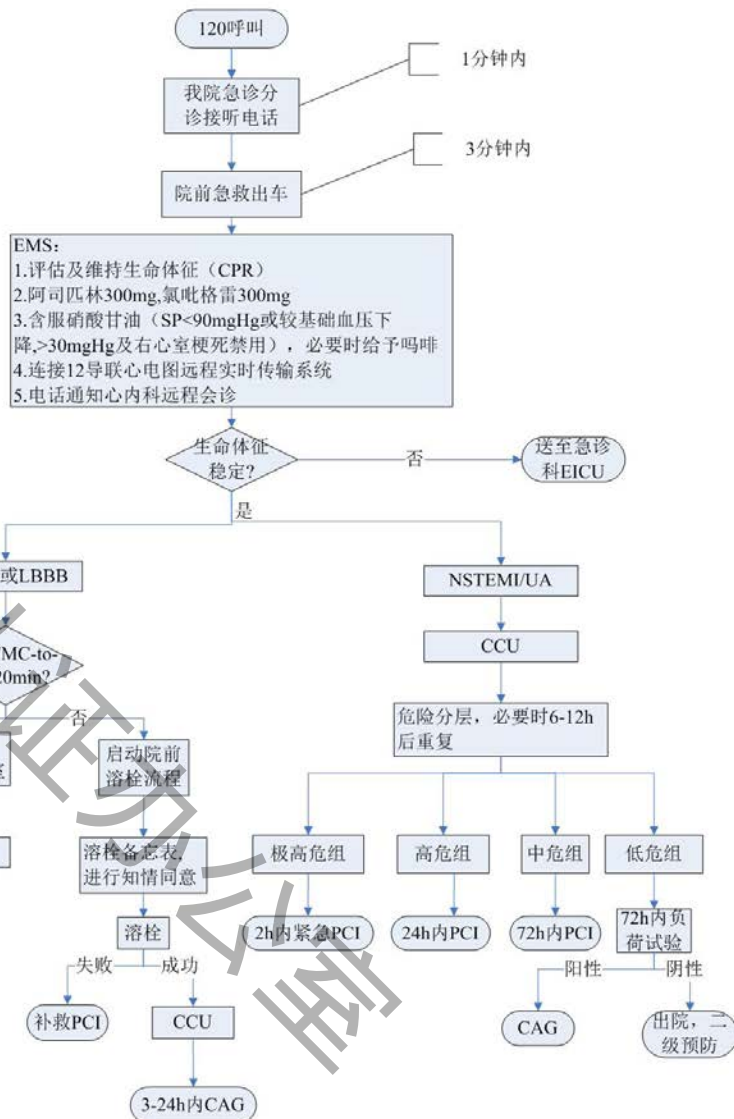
120呼叫

1分钟内

我院急诊分诊接听电话

3分钟内

院前急救出车

EMS：
1.评估及维持生命体征（CPR）
2.阿司匹林300mg,氯吡格雷300mg
3.含服硝酸甘油（SP<90mgHg或较基础血压下降,>30mgHg及右心室梗死禁用），必要时给予吗啡
4.连接12导联心电图远程实时传输系统
5.电话通知心内科远程会诊

生命体征稳定?

否

送至急诊科EICU

是

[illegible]或LBBB

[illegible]MC-to-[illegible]20min?

否

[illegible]

启动院前溶栓流程

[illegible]

溶栓备忘表,进行知情同意

溶栓

失败

成功

补救PCI

CCU

3-24h内CAG

NSTEMI/UA

CCU

危险分层，必要时6-12h后重复

极高危组

高危组

中危组

低危组

2h内紧急PCI

24h内PCI

72h内PCI

72h内负荷试验

阳性

阴性

CAG

出院，二级预防